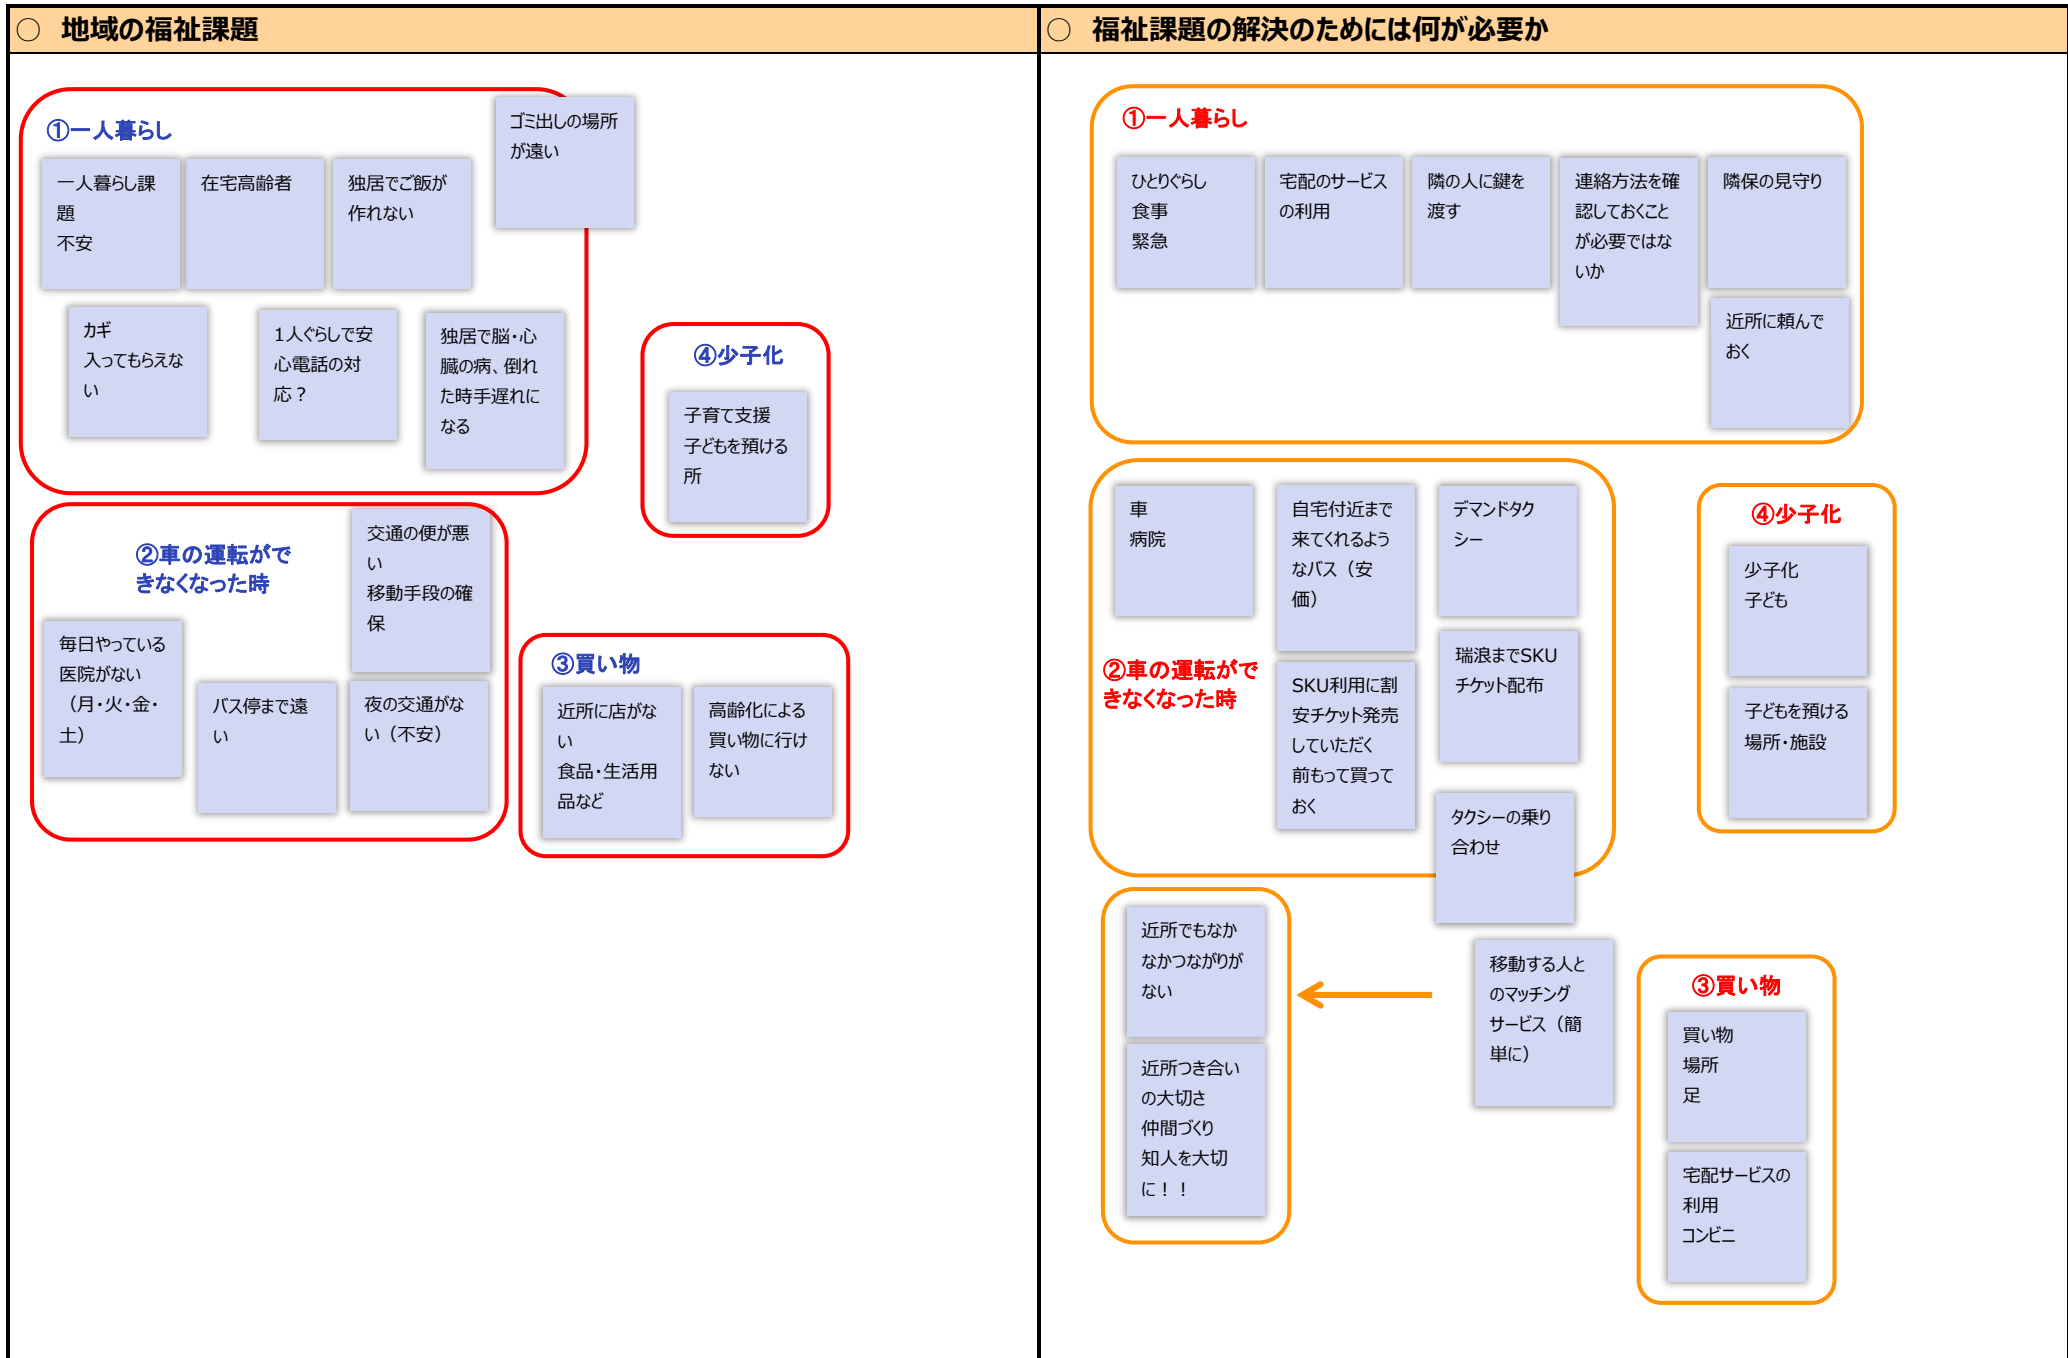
○ 地域の福祉課題

①一人暮らし

ゴミ出しの場所が遠い

一人暮らし課題
不安

在宅高齢者

独居でご飯が作れない

カギ
入ってもらえない

1人ぐらしで安心電話の対応？

独居で脳・心臓の病、倒れた時手遅れになる

④少子化

子育て支援
子どもを預ける所

②車の運転ができなくなった時

交通の便が悪い
移動手段の確保

毎日やっている医院がない（月・火・金・土）

バス停まで遠い

夜の交通がない（不安）

③買い物

近所に店がない
食品・生活用品など

高齢化による買い物に行けない

○ 福祉課題の解決のためには何が必要か

①一人暮らし

ひとりぐらし
食事
緊急

宅配のサービスの利用

隣の人に鍵を渡す

連絡方法を確認しておくことが必要ではないか

隣保の見守り

近所に頼んでおく

車
病院

自宅付近まで来てくれるようなバス（安価）

デマンドタクシー

SKU利用に割安チケット発売していただく
前もって買っておく

瑞浪までSKUチケット配布

タクシーの乗り合わせ

②車の運転ができなくなった時

④少子化

少子化
子ども

子どもを預ける場所・施設

近所でもなかなかつながりがない

近所つき合いの大切さ
仲間づくり
知人を大切に！！

移動する人とのマッチングサービス（簡単に）

③買い物

買い物
場所
足

宅配サービスの利用
コンビニ